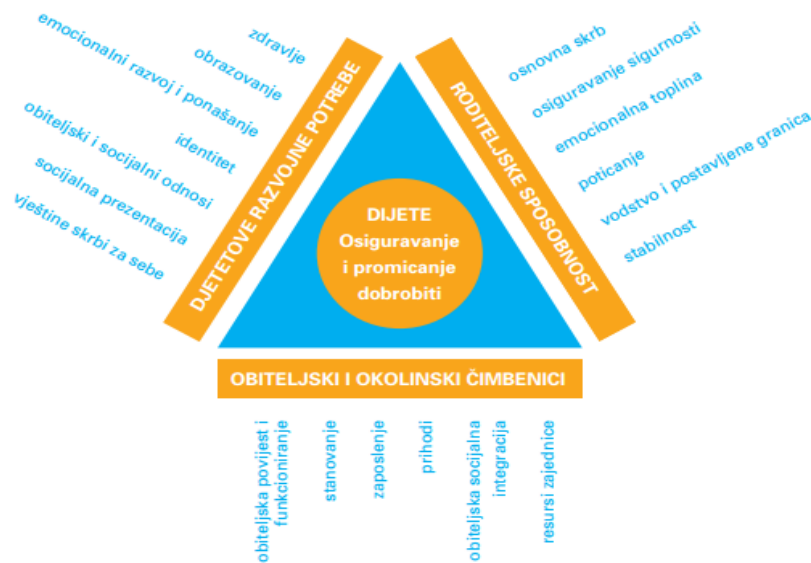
zdravlje
obrazovanje
emocionalni razvoj i ponašanje
identitet
obiteljski i socijalni odnosi
socijalna prezentacija
vještine skrbi za sebe

DJETETOVE RAZVOJNE POTREBE

RODITELJSKE SPOSOBNOST

osnovna skrb
osiguravanje sigurnosti
emocionalna toplina
poticanje
vodstvo i postavljene granica
stabilnost

DIJETE
Osiguravanje i promicanje dobrobiti

OBITELJSKI I OKOLINSKI ČIMBENICI

obiteljska povijest i funkcioniranje
stanovanje
zaposlenje
prihodi
obiteljska socijalna integracija
resursi zajednice